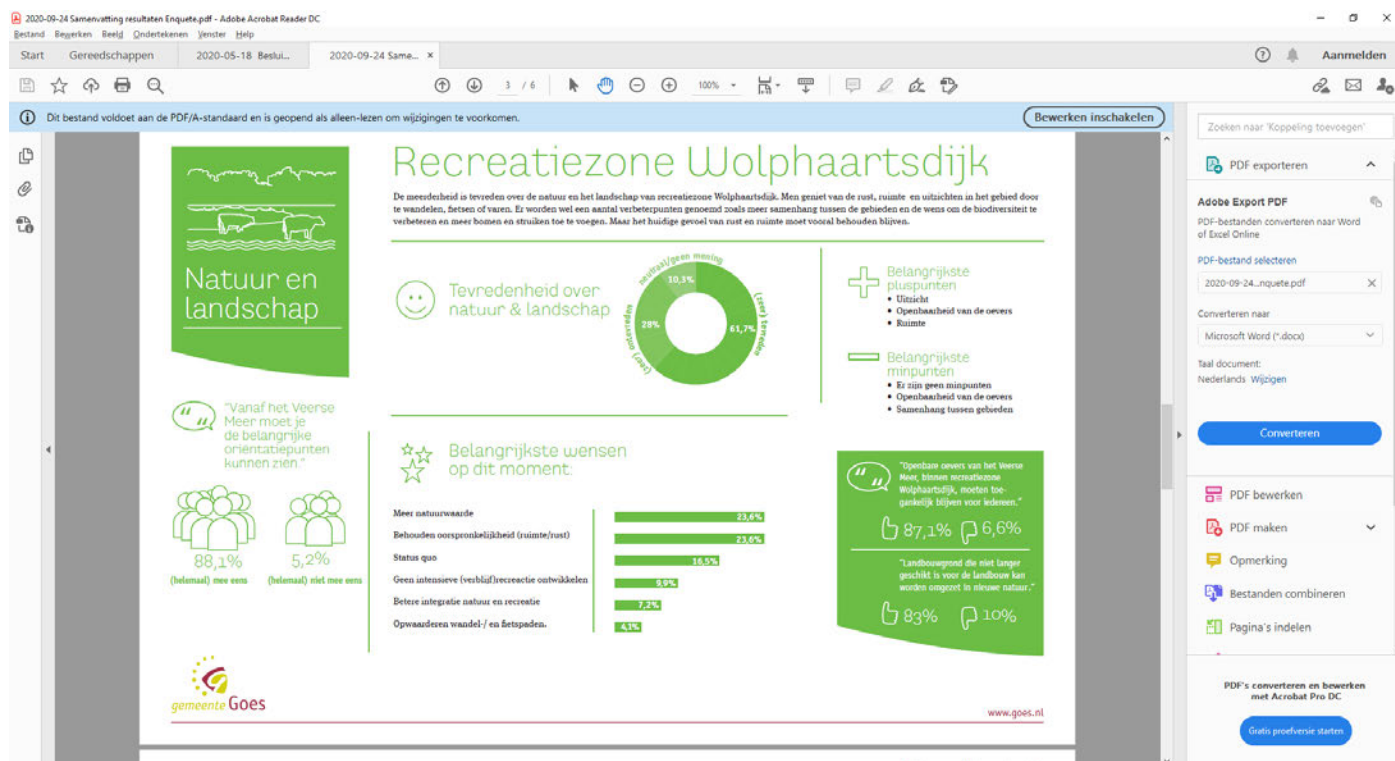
2020-09-24 Samenvatting resultaten Enquete.pdf - Adobe Acrobat Reader DC
Bestand Bewerken Beeld Ondertekenen Venster Help
Start Gereedschappen 2020-05-18 Beslui... 2020-09-24 Same... ×
Aanmelden
3 / 6 100%
Dit bestand voldoet aan de PDF/A-standaard en is geopend als alleen-lezen om wijzigingen te voorkomen.
Bewerken inschakelen

Natuur en landschap

Recreatiezone Wolphaartsdijk

De meerderheid is tevreden over de natuur en het landschap van recreatiezone Wolphaartsdijk. Men geniet van de rust, ruimte en uitzichten in het gebied door te wandelen, fietsen of varen. Er worden wel een aantal verbeterpunten genoemd zoals meer samenhang tussen de gebieden en de wens om de biodiversiteit te verbeteren en meer bomen en struiken toe te voegen. Maar het huidige gevoel van rust en ruimte moet vooral behouden blijven.

Tevredenheid over natuur & landschap

neutraal/geen mening 10,3%
(zeer) tevreden 61,7%
(zeer) ontevreden 28%

Belangrijkste pluspunten
• Uitzicht
• Openbaarheid van de oevers
• Ruimte

Belangrijkste minpunten
• Er zijn geen minpunten
• Openbaarheid van de oevers
• Samenhang tussen gebieden

"Vanaf het Veerse Meer moet je de belangrijke oriëntatiepunten kunnen zien."

88,1% (helemaal) mee eens
5,2% (helemaal) niet mee eens

Belangrijkste wensen op dit moment:

| | |
|---|---|
| Meer natuurwaarde | 23,6% |
| Behouden oorspronkelijkheid (ruimte/rust) | 23,6% |
| Status quo | 16,5% |
| Geen intensieve (verblijf)recreactie ontwikkelen | 9,9% |
| Betere integratie natuur en recreatie | 7,2% |
| Opwaarderen wandel-/ en fietspaden. | 4,1% |

"Openbare oevers van het Veerse Meer, binnen recreatiezone Wolphaartsdijk, moeten toegankelijk blijven voor iedereen."
87,1% 6,6%

"Landbouwgrond die niet langer geschikt is voor de landbouw kan worden omgezet in nieuwe natuur."
83% 10%

gemeente Goes
www.goes.nl

Zoeken naar 'Koppeling toevoegen'
PDF exporteren
Adobe Export PDF
PDF-bestanden converteren naar Word of Excel Online
PDF-bestand selecteren
2020-09-24...nquete.pdf
Converteren naar
Microsoft Word (*.docx)
Taal document:
Nederlands Wijzigen
Converteren
PDF bewerken
PDF maken
Opmerking
Bestanden combineren
Pagina's indelen
PDF's converteren en bewerken met Acrobat Pro DC
Gratis proefversie starten